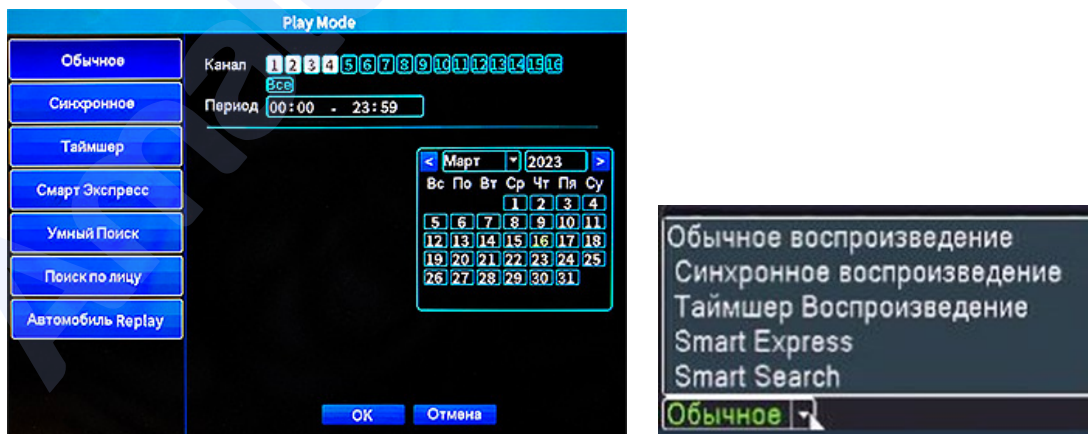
Play Mode

Обычное
Синхронное
Таймшер
Смарт Экспресс
Умный Поиск
Поиск по лицу
Автомобиль Replay

Канал 1 2 3 4 5 6 7 8 9 10 11 12 13 14 15 16
Все
Период 00:00 - 23:59

< Март 2023 >

| Вс | Пн | Вт | Ср | Чт | Пт | Су |
|---|---|---|---|---|---|---|
| | | | 1 | 2 | 3 | 4 |
| 5 | 6 | 7 | 8 | 9 | 10 | 11 |
| 12 | 13 | 14 | 15 | 16 | 17 | 18 |
| 19 | 20 | 21 | 22 | 23 | 24 | 25 |
| 26 | 27 | 28 | 29 | 30 | 31 | |

OK Отмена

Обычное воспроизведение
Синхронное воспроизведение
Таймшер Воспроизведение
Smart Express
Smart Search
Обычное